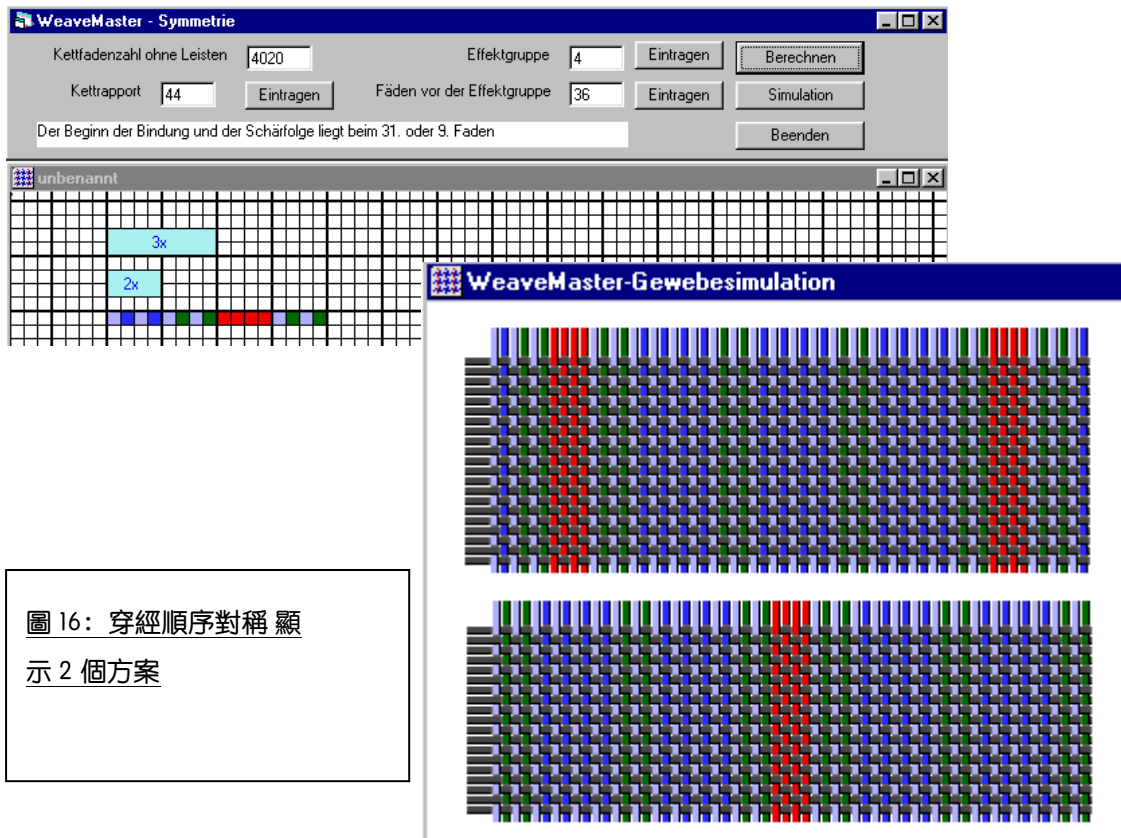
WeaveMaster - Symmetrie

Kettfadenzahl ohne Leisten 4020

Effektgruppe 4 Eintragen

Berechnen

Kettrapport 44 Eintragen

Fäden vor der Effektgruppe 36 Eintragen

Simulation

Der Beginn der Bindung und der Schärfolge liegt beim 31. oder 9. Faden

Beenden

unbenannt

3x

2x

WeaveMaster-Gewebesimulation

圖 16：穿經順序對稱 顯示 2 個方案